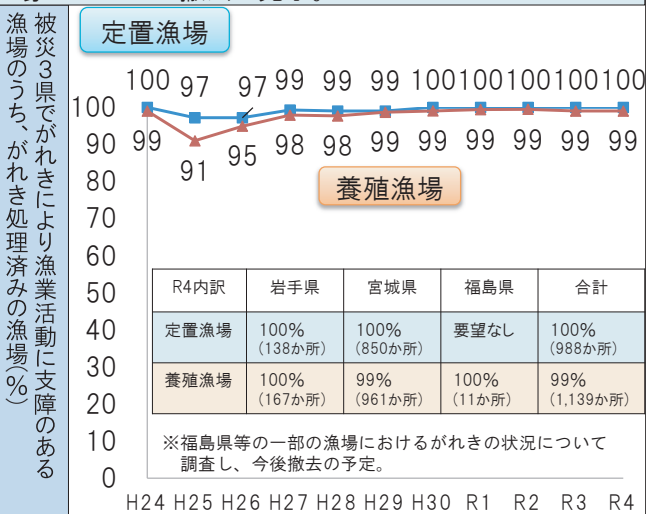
被災3県でがれきにより漁業活動に支障のある漁場のうち、がれき処理済みの漁場(%)

定置漁場

100 97 97 99 99 99 100 100 100 100 100

99 91 95 98 98 99 99 99 99 99 99

養殖漁場

100
90
80
70
60
50
40
30
20
10
0

| R4内訳 | 岩手県 | 宮城県 | 福島県 | 合計 |
|---|---|---|---|---|
| 定置漁場 | 100%<br>(138か所) | 100%<br>(850か所) | 要望なし | 100%<br>(988か所) |
| 養殖漁場 | 100%<br>(167か所) | 99%<br>(961か所) | 100%<br>(11か所) | 99%<br>(1,139か所) |

※福島県等の一部の漁場におけるがれきの状況について調査し、今後撤去の予定。

H24 H25 H26 H27 H28 H29 H30 R1 R2 R3 R4